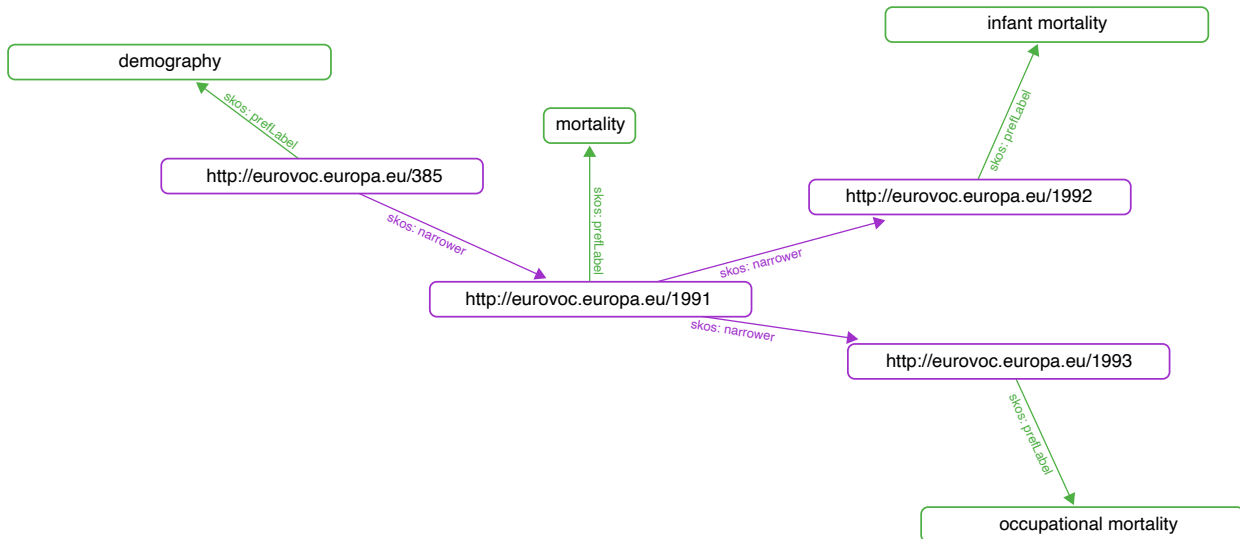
demography

skos: prefLabel

http://eurovoc.europa.eu/385

skos: narrower

mortality

skos: prefLabel

infant mortality

skos: prefLabel

http://eurovoc.europa.eu/1992

skos: narrower

http://eurovoc.europa.eu/1991

skos: narrower

http://eurovoc.europa.eu/1993

skos: prefLabel

occupational mortality